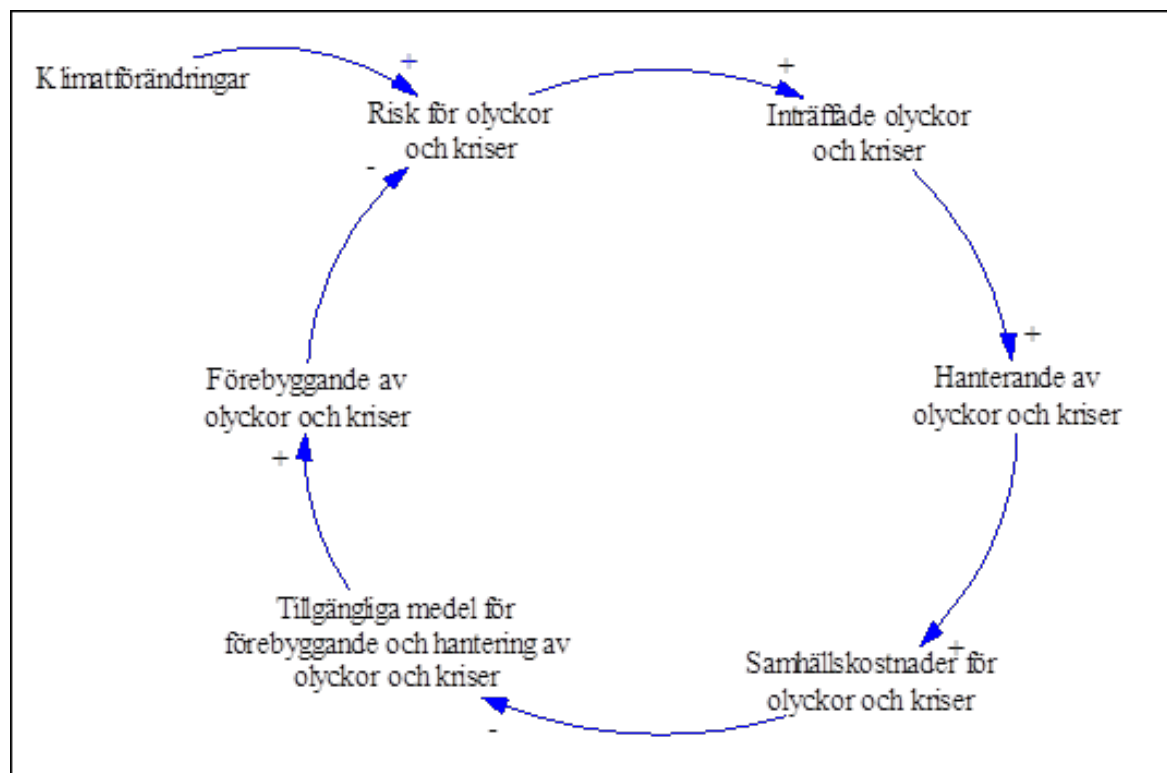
Klimatförändringar

+

Risk för olyckor och kriser

-

+

Inträffade olyckor och kriser

+

Hanterande av olyckor och kriser

+

Samhällskostnader för olyckor och kriser

-

Tillgängliga medel för förebyggande och hantering av olyckor och kriser

+

Förebyggande av olyckor och kriser